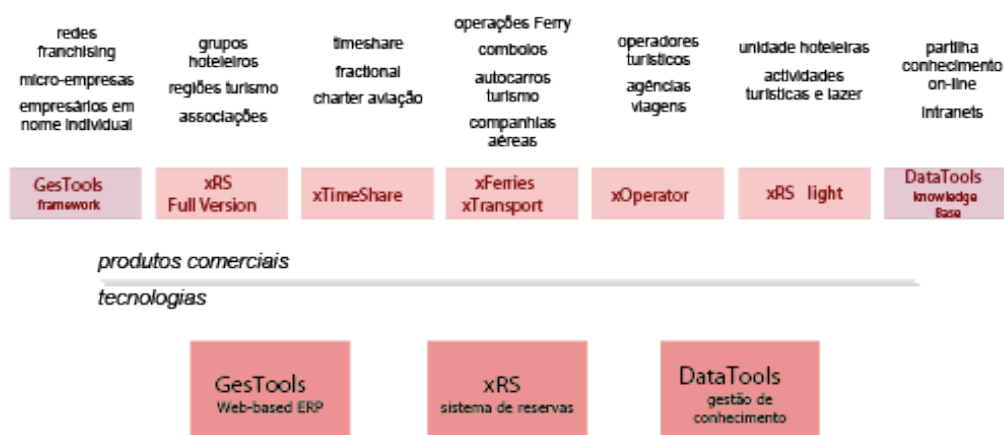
redes franchising
micro-empresas
empresários em nome individual

grupos hoteleiros
regiões turismo
associações

timeshare
fractional
charter aviação

operações Ferry
combolos
autocarros turismo
companhias aéreas

operadores turísticos
agências viagens

unidade hoteleiras
actividades turísticas e lazer

partilha conhecimento on-line
intranets

GesTools framework

xRS Full Version

xTimeShare

xFerries xTransport

xOperator

xRS light

DataTools knowledge Base

produtos comerciais

tecnologias

GesTools
Web-based ERP

xRS
sistema de reservas

DataTools
gestão de conhecimento